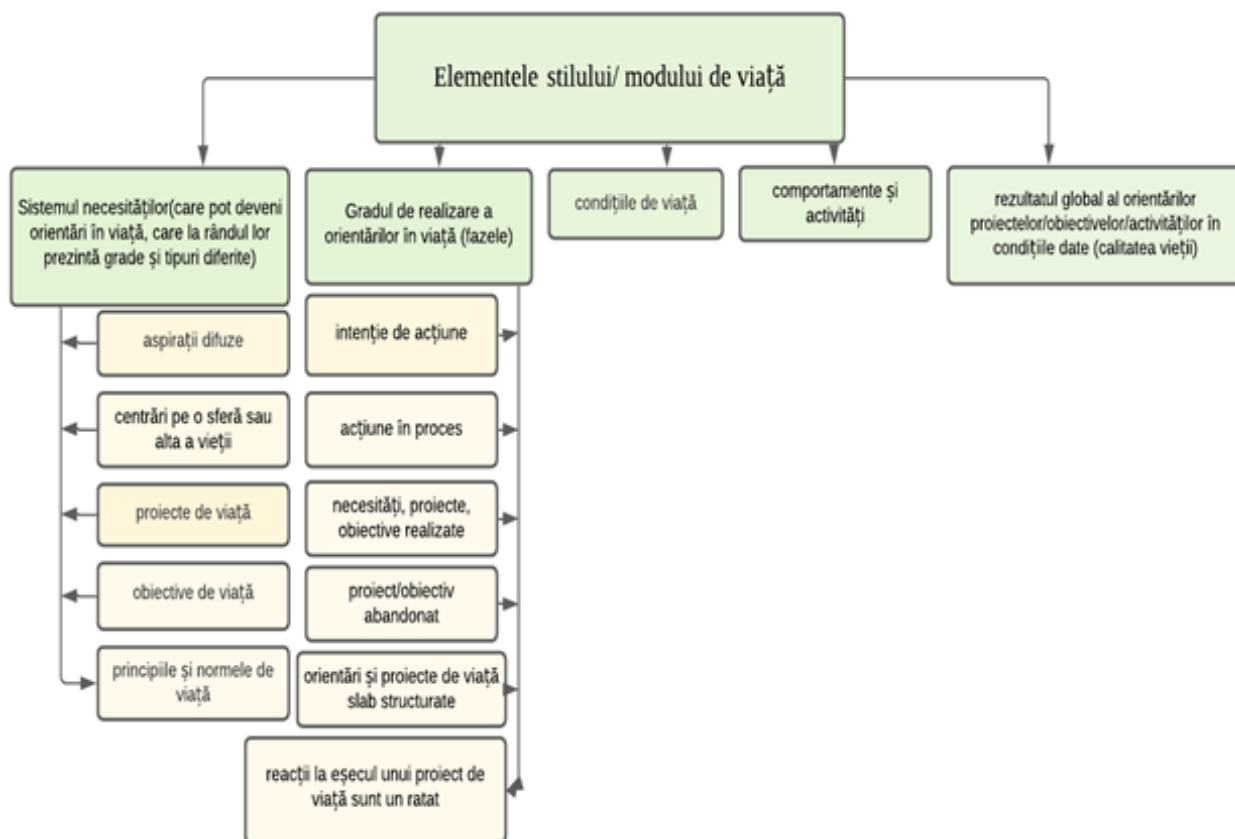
Elementele stilului/ modului de viață

Sistemul necesităților(care pot deveni orientări în viață, care la rândul lor prezintă grade și tipuri diferite)

Gradul de realizare a orientărilor în viață (fazele)

condițiile de viață

comportamente și activități

rezultatul global al orientărilor proiectelor/obiectivelor/activităților în condițiile date (calitatea vieții)

aspirații difuze

centrări pe o sferă sau alta a vieții

proiecte de viață

obiective de viață

principiile și normele de viață

intenție de acțiune

acțiune în proces

necesități, proiecte, obiective realizate

proiect/obiectiv abandonat

orientări și proiecte de viață slab structurate

reacții la eșecul unui proiect de viață sunt un ratat